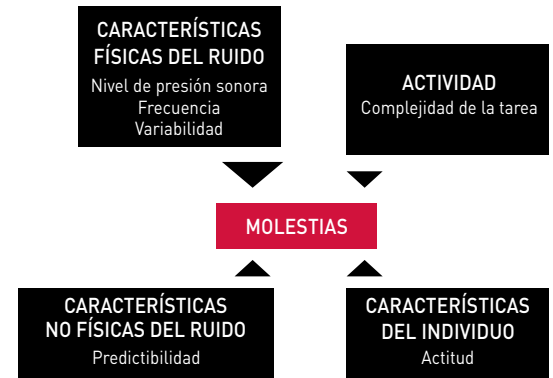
CARACTERÍSTICAS FÍSICAS DEL RUIDO
Nivel de presión sonora
Frecuencia
Variabilidad

ACTIVIDAD
Complejidad de la tarea

MOLESTIAS

CARACTERÍSTICAS NO FÍSICAS DEL RUIDO
Predictibilidad

CARACTERÍSTICAS DEL INDIVIDUO
Actitud